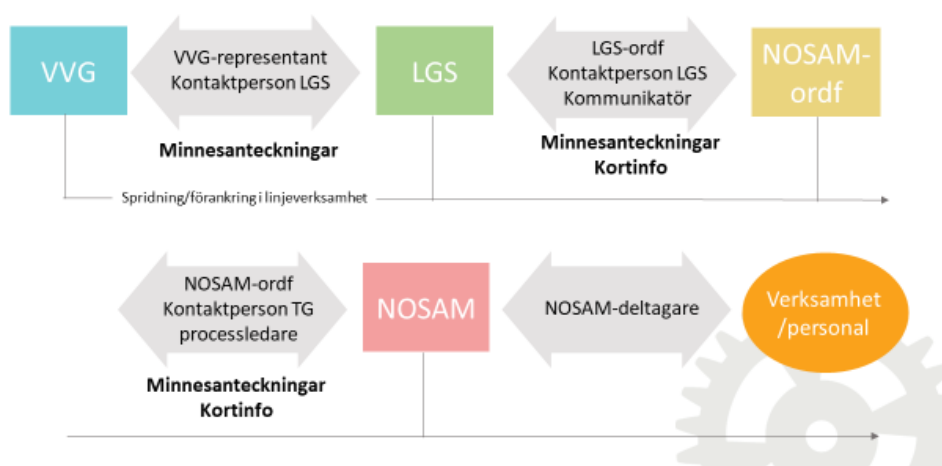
VVG

VVG-representant
Kontaktperson LGS

LGS

LGS-ordf
Kontaktperson LGS
Kommunikatör

NOSAM-ordf

Minnesanteckningar

Minnesanteckningar
Kortinfo

Spridning/förankring i linjeverksamhet

NOSAM-ordf
Kontaktperson TG
processledare

NOSAM

NOSAM-deltagare

Verksamhet /personal

Minnesanteckningar
Kortinfo